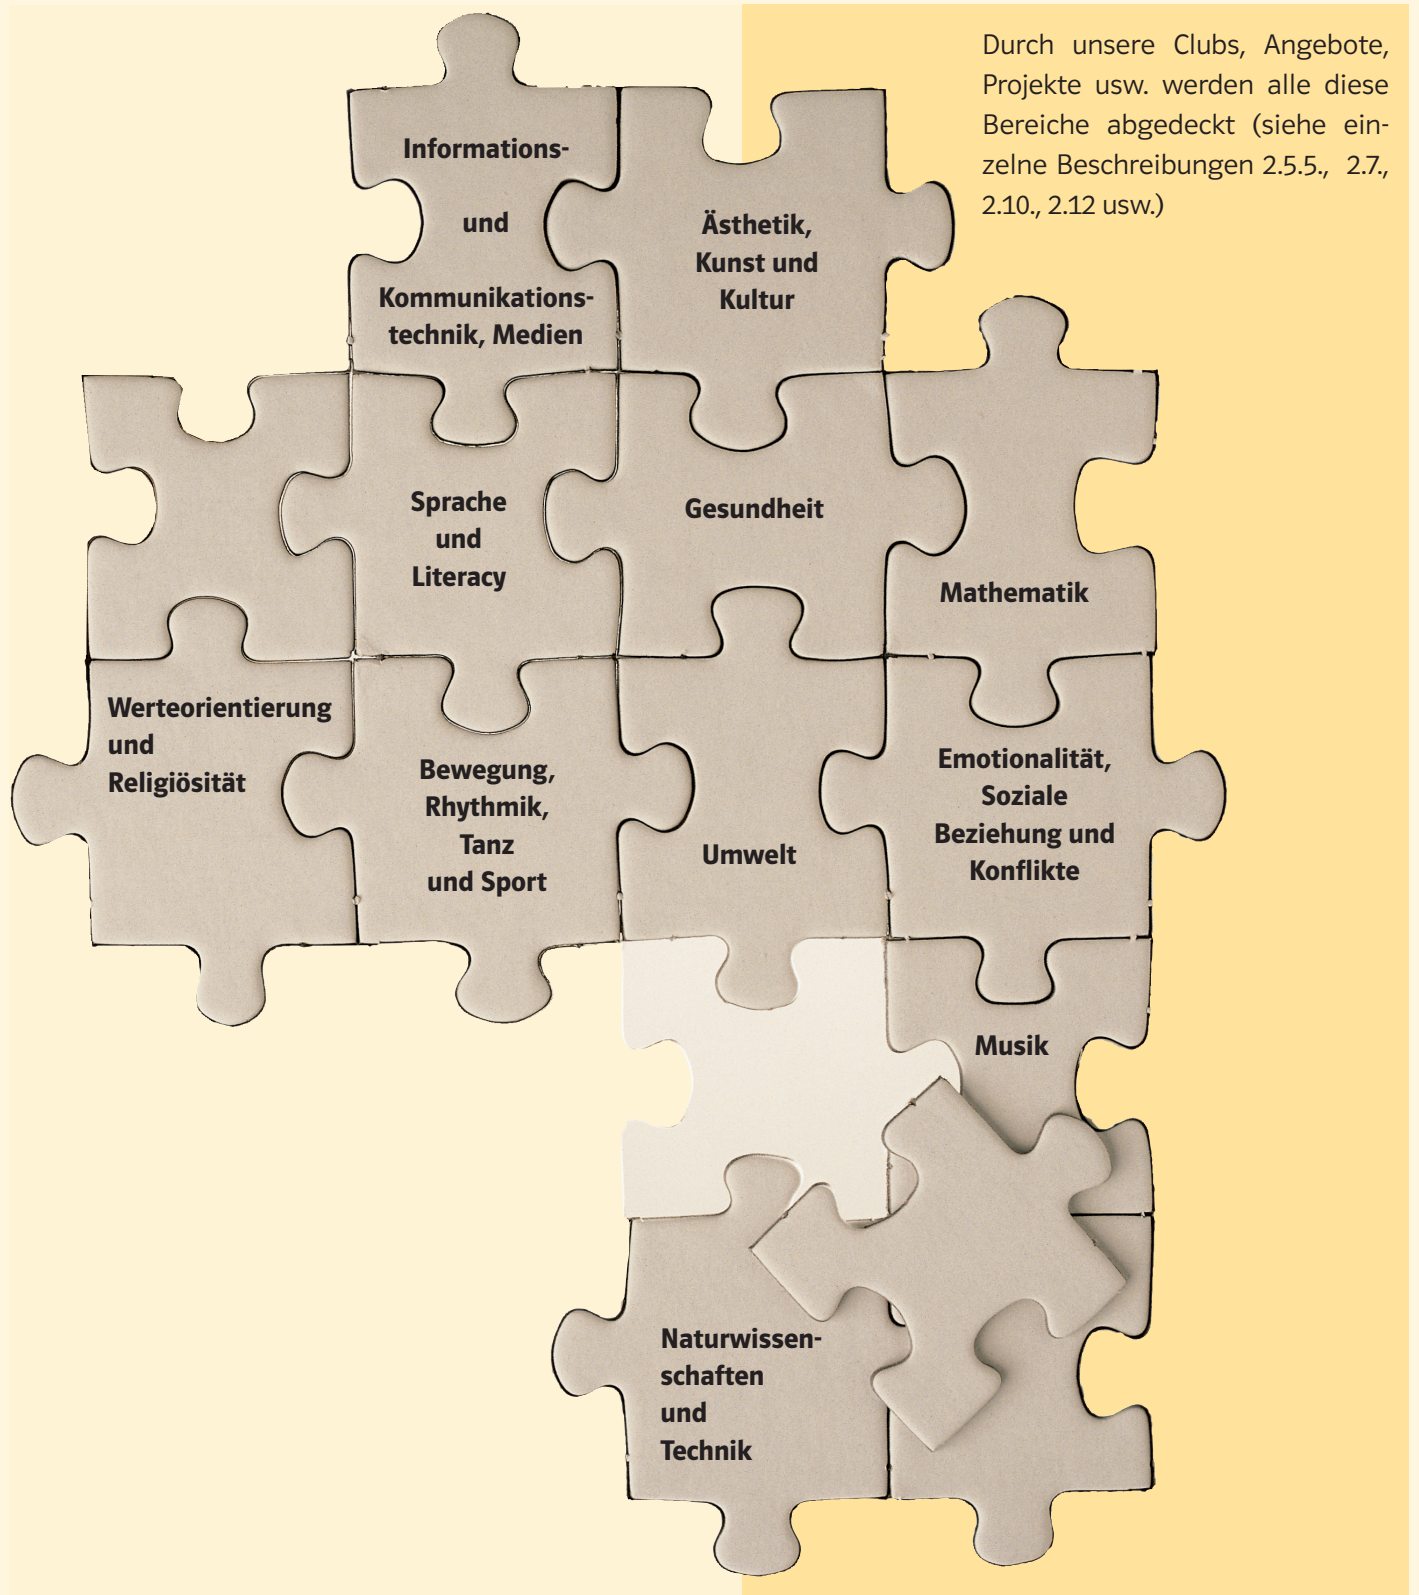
Durch unsere Clubs, Angebote, Projekte usw. werden alle diese Bereiche abgedeckt (siehe einzelne Beschreibungen 2.5.5., 2.7., 2.10., 2.12 usw.)

Informations- und Kommunikationstechnik, Medien

Ästhetik, Kunst und Kultur

Sprache und Literacy

Gesundheit

Mathematik

Werteorientierung und Religiösität

Bewegung, Rhythmik, Tanz und Sport

Umwelt

Emotionalität, Soziale Beziehung und Konflikte

Musik

Naturwissenschaften und Technik